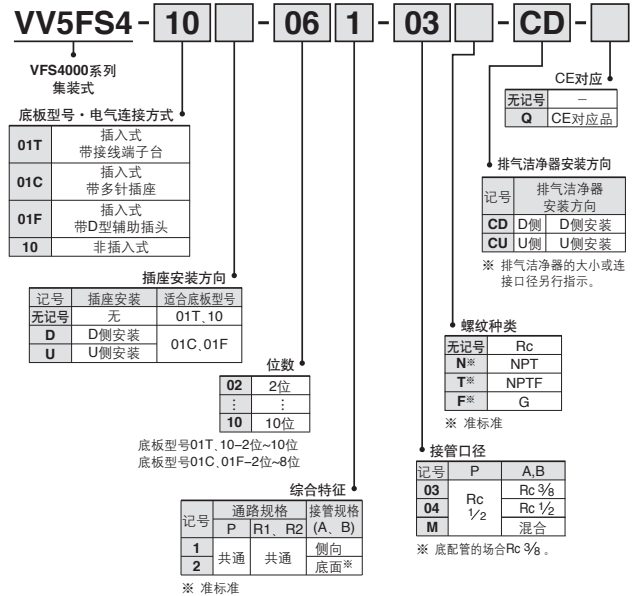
VV5FS4 - 10 [ ] - 06 1 - 03 [ ] - CD - [ ]

VFS4000系列
集装式

底板型号・电气连接方式

| | |
|---|---|
| 01T | 插入式 带接线端子台 |
| 01C | 插入式 带多针插座 |
| 01F | 插入式 带D型辅助插头 |
| 10 | 非插入式 |

插座安装方向

| 记号 | 插座安装 | 适合底板型号 |
|---|---|---|
| 无记号 | 无 | 01T、10 |
| D | D侧安装 | 01C、01F |
| U | U侧安装 | |

位数

| | |
|---|---|
| 02 | 2位 |
| ⋮ | ⋮ |
| 10 | 10位 |

底板型号01T、10−2位~10位
底板型号01C、01F−2位~8位

综合特征

| 记号 | 通路规格 P | R1、R2 | 接管规格 (A、B) |
|---|---|---|---|
| 1 | 共通 | 共通 | 侧向 |
| 2 | | | 底面※ |

※ 准标准

CE对应

| | |
|---|---|
| 无记号 | − |
| Q | CE对应品 |

排气洁净器安装方向

| 记号 | 排气洁净器安装方向 | |
|---|---|---|
| CD | D侧 | D侧安装 |
| CU | U侧 | U侧安装 |

※ 排气洁净器的大小或连接口径另行指示。

螺纹种类

| | |
|---|---|
| 无记号 | Rc |
| N※ | NPT |
| T※ | NPTF |
| F※ | G |

※ 准标准

接管口径

| 记号 | P | A,B |
|---|---|---|
| 03 | Rc $\frac{1}{2}$ | Rc $\frac{3}{8}$ |
| 04 | | Rc $\frac{1}{2}$ |
| M | | 混合 |

※ 底配管的场合Rc $\frac{3}{8}$ 。